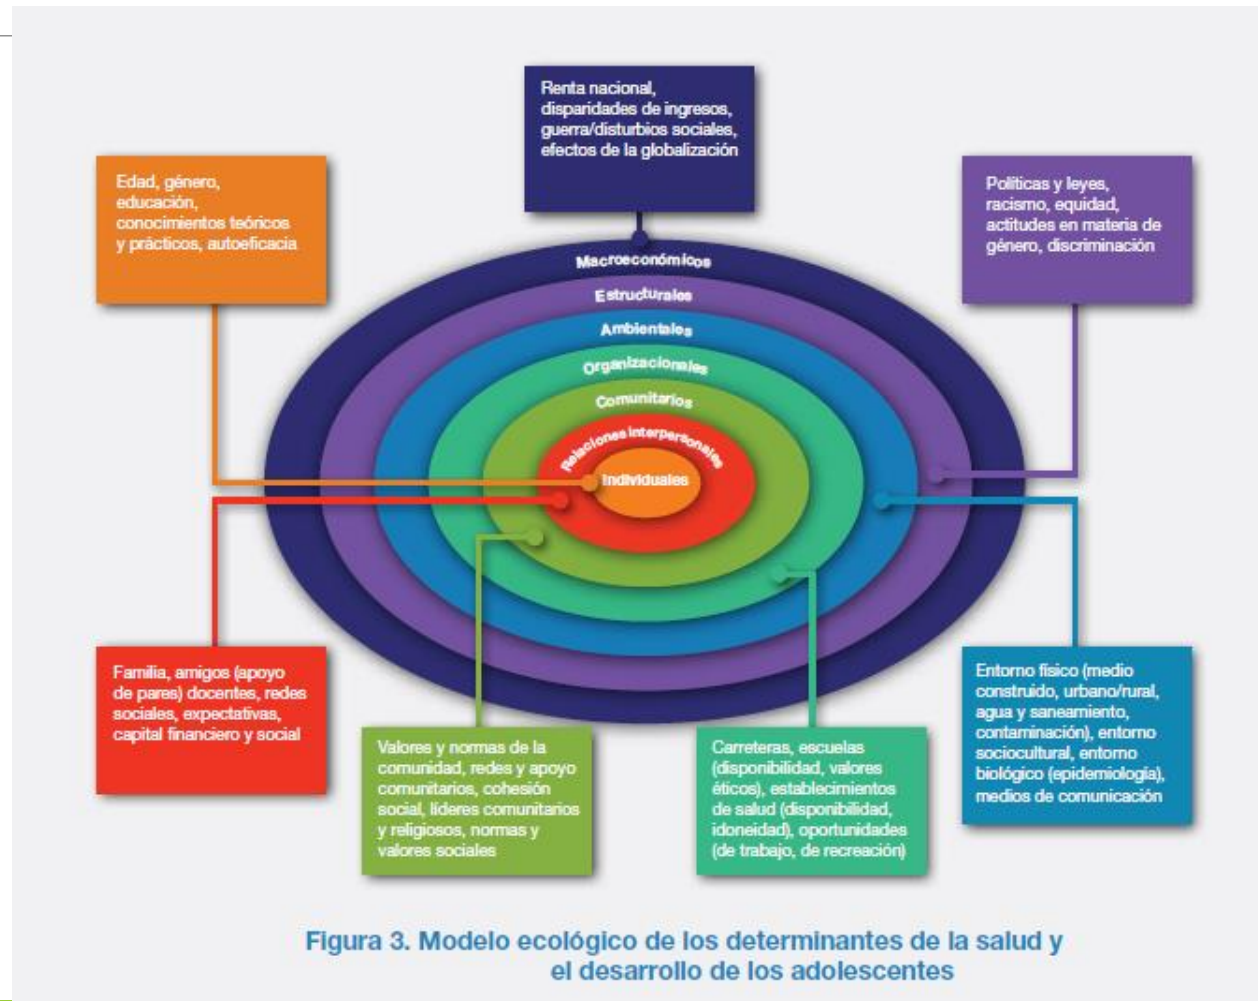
Renta nacional, disparidades de ingresos, guerra/disturbios sociales, efectos de la globalización

Edad, género, educación, conocimientos teóricos y prácticos, autoeficacia

Políticas y leyes, racismo, equidad, actitudes en materia de género, discriminación

Macroeconómicos
Estructurales
Ambientales
Organizacionales
Comunitarios
Relaciones interpersonales
Individuales

Familia, amigos (apoyo de pares) docentes, redes sociales, expectativas, capital financiero y social

Valores y normas de la comunidad, redes y apoyo comunitarios, cohesión social, líderes comunitarios y religiosos, normas y valores sociales

Carreteras, escuelas (disponibilidad, valores éticos), establecimientos de salud (disponibilidad, idoneidad), oportunidades (de trabajo, de recreación)

Entorno físico (medio construido, urbano/rural, agua y saneamiento, contaminación), entorno sociocultural, entorno biológico (epidemiología), medios de comunicación

Figura 3. Modelo ecológico de los determinantes de la salud y el desarrollo de los adolescentes